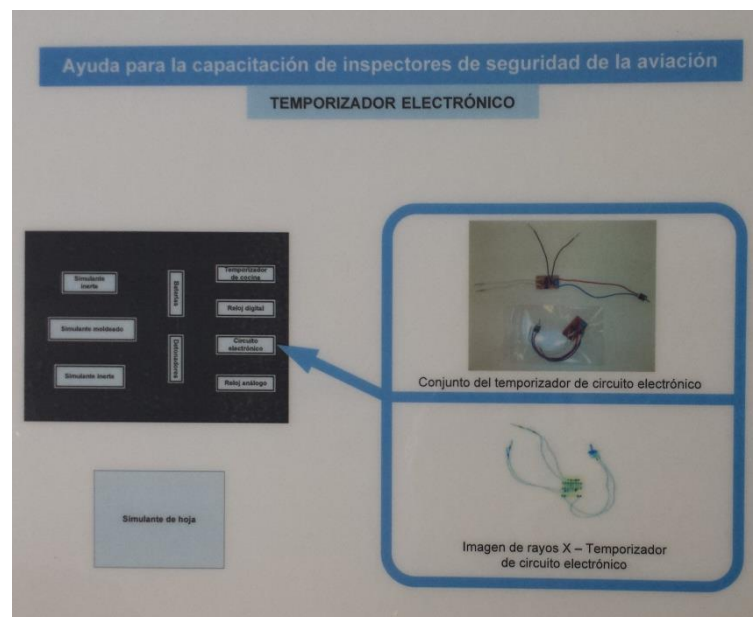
Ayuda para la capacitación de inspectores de seguridad de la aviación

TEMPORIZADOR ELECTRÓNICO

Simulante inerte

Simulante moldeado

Simulante inerte

Baterías

Detonadores

Temporizador de cocina

Reloj digital

Circuito electrónico

Reloj análogo

Simulante de hoja

Conjunto del temporizador de circuito electrónico

Imagen de rayos X – Temporizador de circuito electrónico